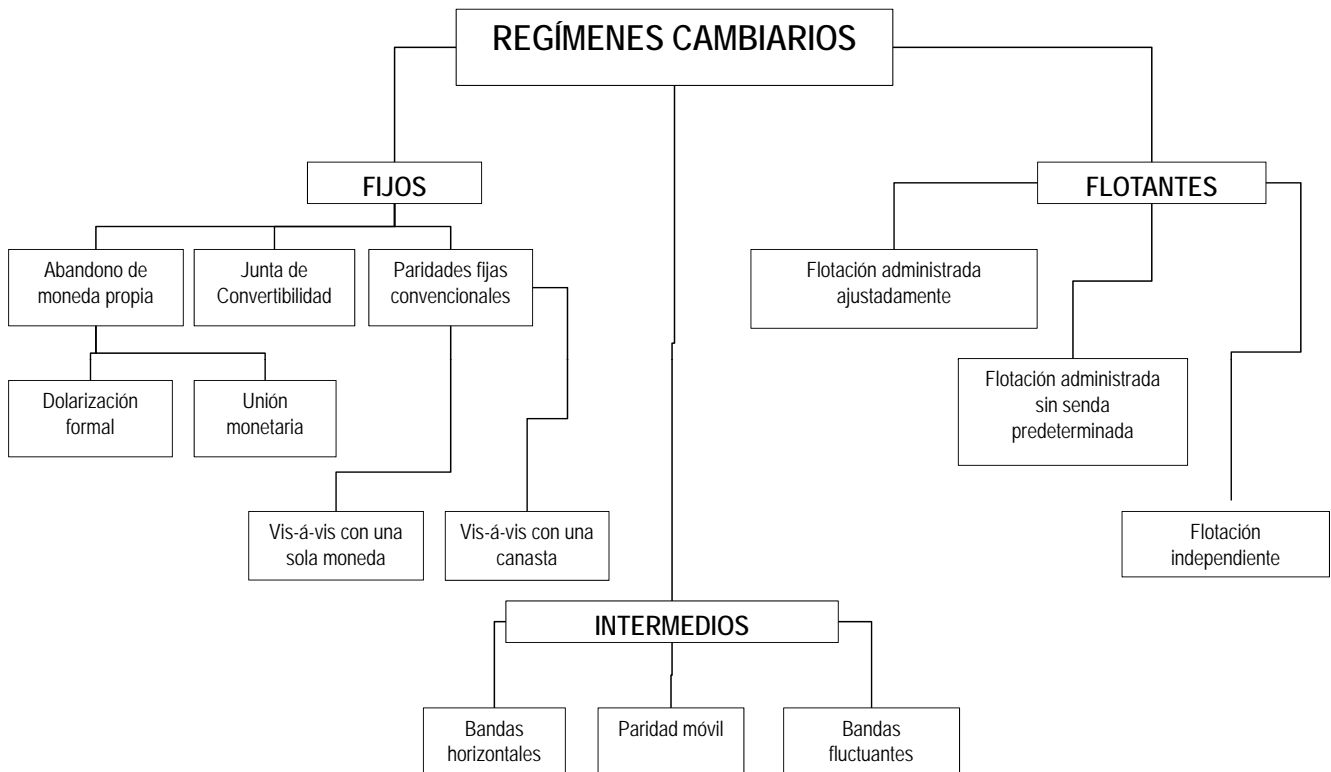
REGÍMENES CAMBIARIOS

FIJOS

Abandono de moneda propia

Junta de Convertibilidad

Paridades fijas convencionales

Dolarización formal

Unión monetaria

Vis-á-vis con una sola moneda

Vis-á-vis con una canasta

FLOTANTES

Flotación administrada ajustadamente

Flotación administrada sin senda predeterminada

Flotación independiente

INTERMEDIOS

Bandas horizontales

Paridad móvil

Bandas fluctuantes